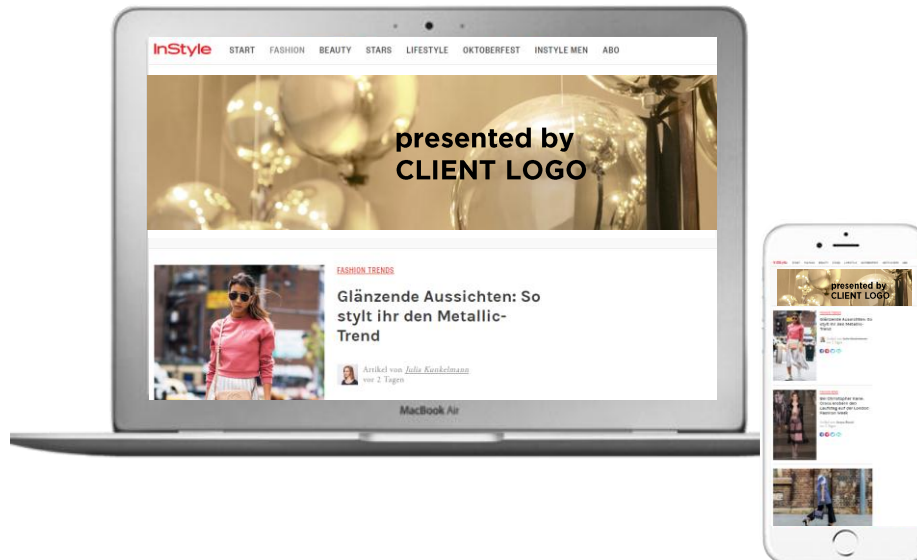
InStyle START FASHION BEAUTY STARS LIFESTYLE OKTOBERFEST INSTYLE MEN ABO

presented by
CLIENT LOGO

FASHION TRENDS

Glänzende Aussichten: So stylt ihr den Metallic-Trend

Artikel von Julia Kunkelmann
vor 2 Tagen

MacBook Air

presented by
CLIENT LOGO

Glänzende Aussichten: So stylt ihr den Metallic-Trend

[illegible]